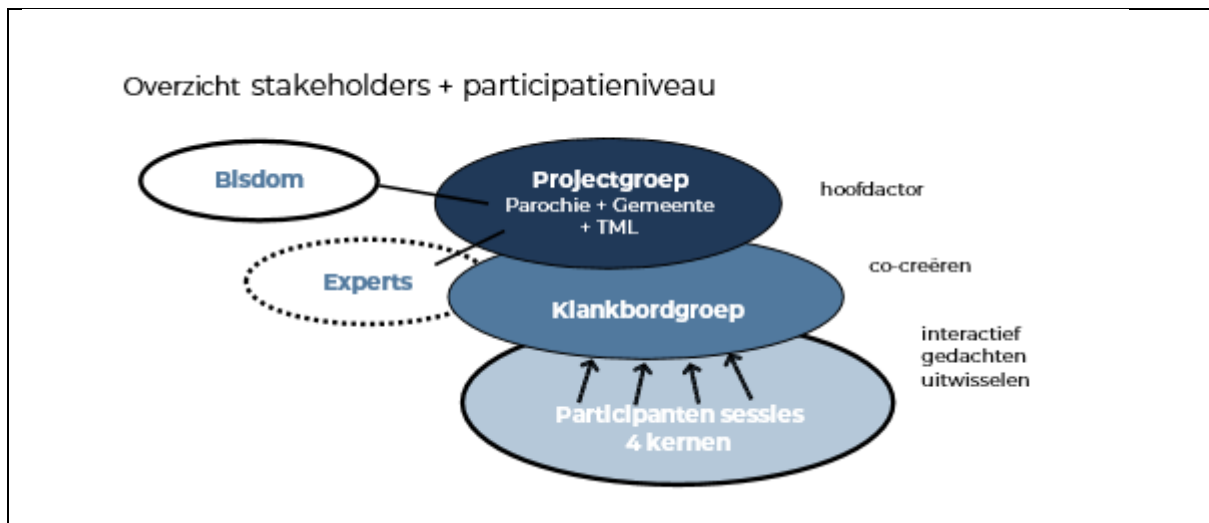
Overzicht stakeholders + participatieniveau

Bisdom

Projectgroep
Parochie + Gemeente
+ TML

hoofdactor

Experts

Klankbordgroep

co-creëren

interactief
gedachten
uitwisselen

Participanten sessies
4 kernen